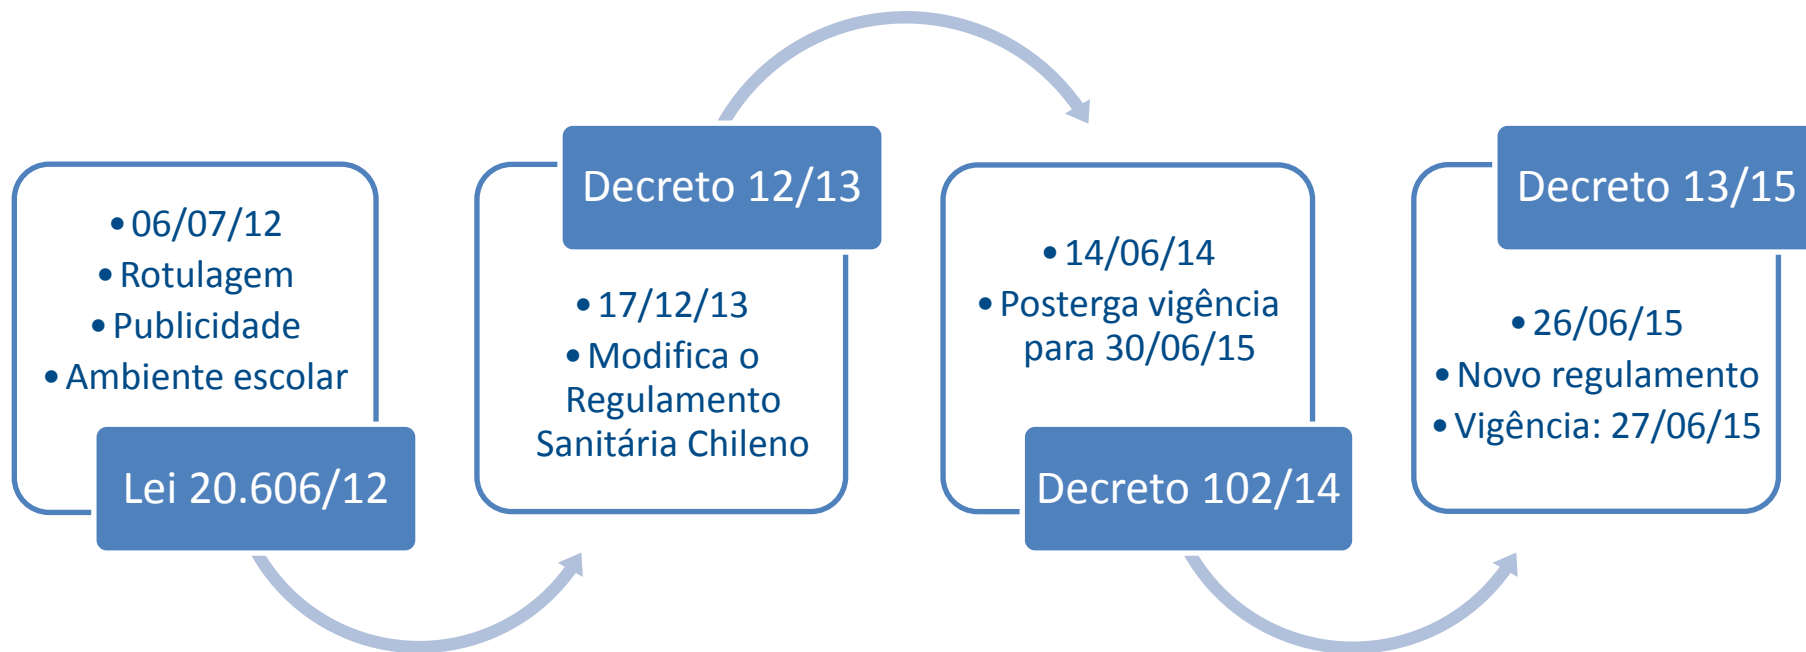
• 06/07/12
• Rotulagem
• Publicidade
• Ambiente escolar

Lei 20.606/12

Decreto 12/13

• 17/12/13
• Modifica o Regulamento Sanitária Chileno

• 14/06/14
• Posterga vigência para 30/06/15

Decreto 102/14

Decreto 13/15

• 26/06/15
• Novo regulamento
• Vigência: 27/06/15